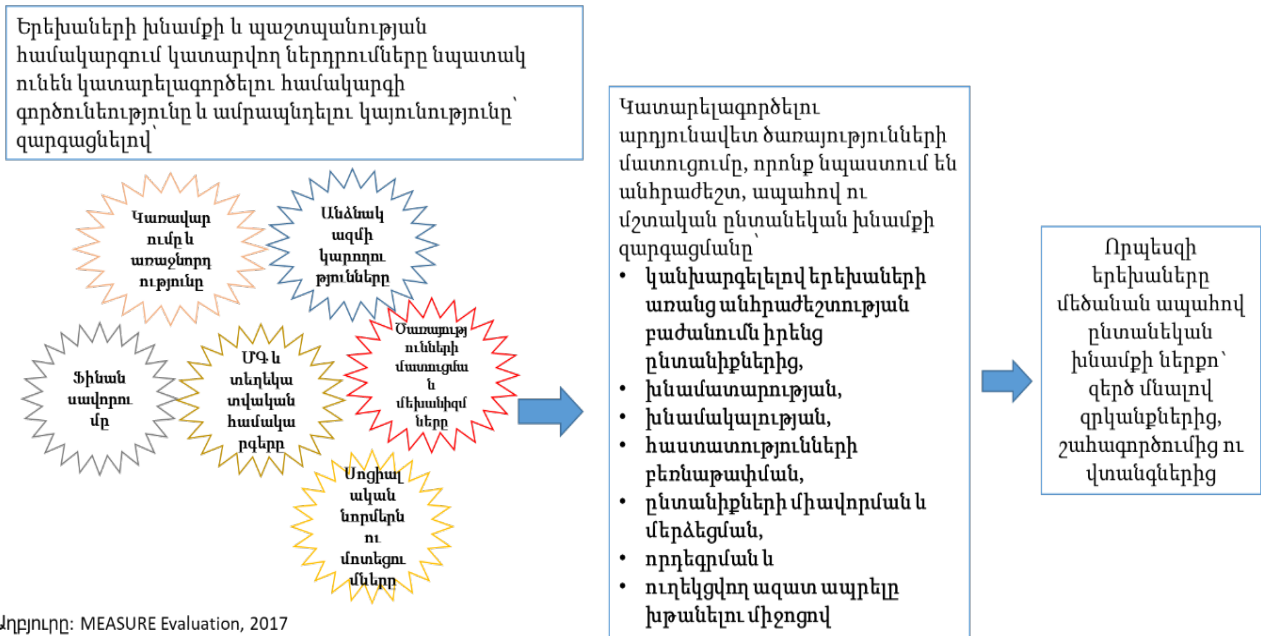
Երեխաների խնամքի և պաշտպանության համակարգում կատարվող ներդրումները նպատակ ունեն կատարելագործելու համակարգի գործունեությունը և ամրապնդելու կայունությունը՝ զարգացնելով՝

Կառավարումը և առաջնորդությունը

Անձնակազմի կարողությունները

Ծառայությունների մատուցման մեխանիզմները

Ֆինանսավորումը

ՄԳ և տեղեկատվական համակարգերը

Սոցիալական նորմերն ու մոտեցումները

Կատարելագործելու արդյունավետ ծառայությունների մատուցումը, որոնք նպաստում են անհրաժեշտ, ապահով ու մշտական ընտանեկան խնամքի զարգացմանը՝
• կանխարգելելով երեխաների առանց անհրաժեշտության բաժանումն իրենց ընտանիքներից,
• խնամատարության,
• խնամակալության,
• հաստատությունների բեռնաթափման,
• ընտանիքների միավորման և մերձեցման,
• որդեգրման և
• ուղեկցվող ազատ ապրելը խթանելու միջոցով

Որպեսզի երեխաները մեծանան ապահով ընտանեկան խնամքի ներքո՝ զերծ մնալով զրկանքներից, շահագործումից ու վտանգներից

Աղբյուրը: MEASURE Evaluation, 2017